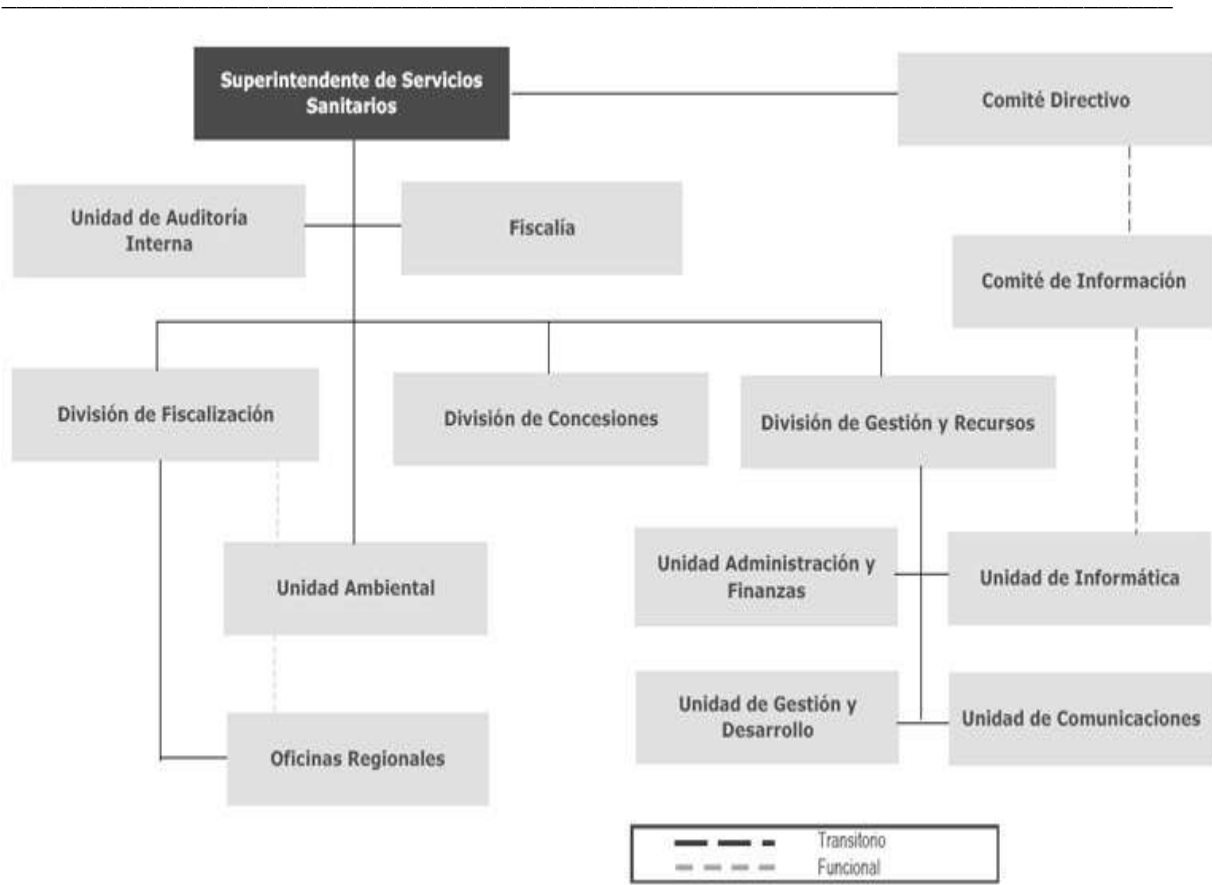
Superintendente de Servicios Sanitarios

Comité Directivo

Unidad de Auditoría Interna

Fiscalía

Comité de Información

División de Fiscalización

División de Concesiones

División de Gestión y Recursos

Unidad Ambiental

Unidad Administración y Finanzas

Unidad de Informática

Unidad de Gestión y Desarrollo

Unidad de Comunicaciones

Oficinas Regionales

Transitorio
Funcional